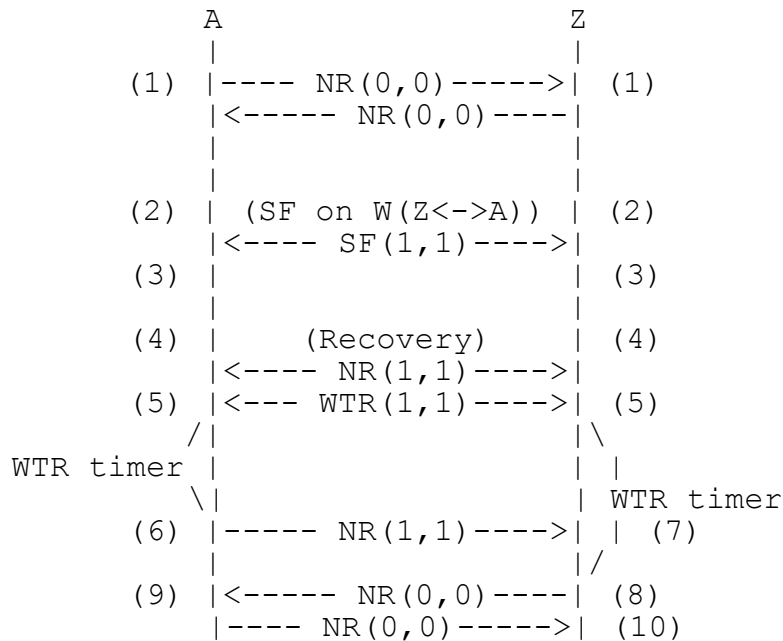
A Z

(1) |---- NR(0,0)----->| (1)
|<----- NR(0,0)----|

(2) | (SF on W(Z<->A)) | (2)
|<---- SF(1,1)---->|
(3) | | (3)

(4) | (Recovery) | (4)
|<---- NR(1,1)---->|
(5) |<--- WTR(1,1)---->| (5)

WTR timer

WTR timer
(6) |----- NR(1,1)---->| (7)

(9) |<----- NR(0,0)----| (8)
|---- NR(0,0)----->| (10)